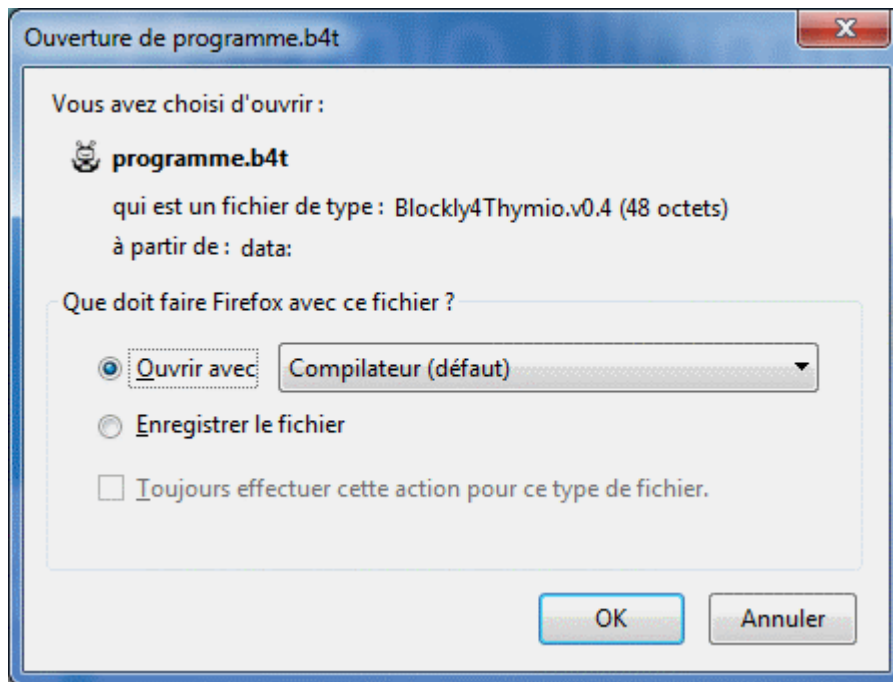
Ouverture de programme.b4t

Vous avez choisi d'ouvrir :

programme.b4t

qui est un fichier de type : Blockly4Thymio.v0.4 (48 octets)

à partir de : data:

Que doit faire Firefox avec ce fichier ?

Ouvrir avec Compilateur (défaut)

Enregistrer le fichier

Toujours effectuer cette action pour ce type de fichier.

OK Annuler